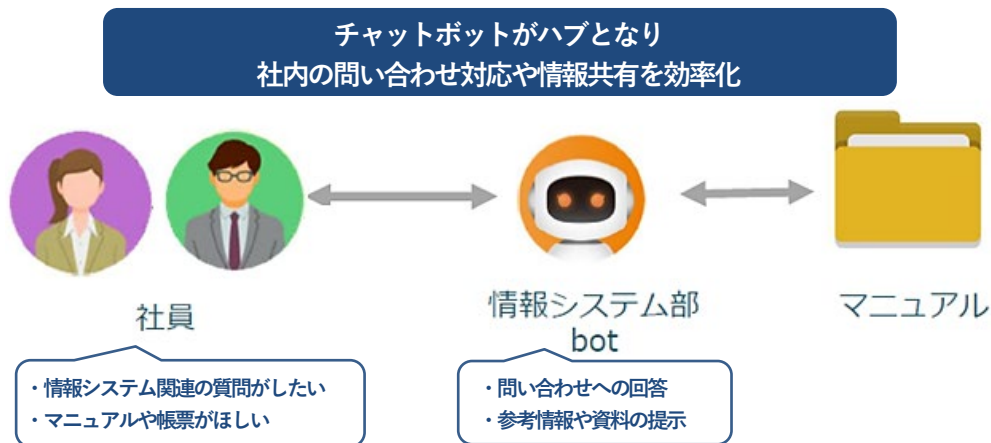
チャットボットがハブとなり
社内の問い合わせ対応や情報共有を効率化

社員

情報システム部
bot

マニュアル

・情報システム関連の質問がしたい
・マニュアルや帳票がほしい

・問い合わせへの回答
・参考情報や資料の提示